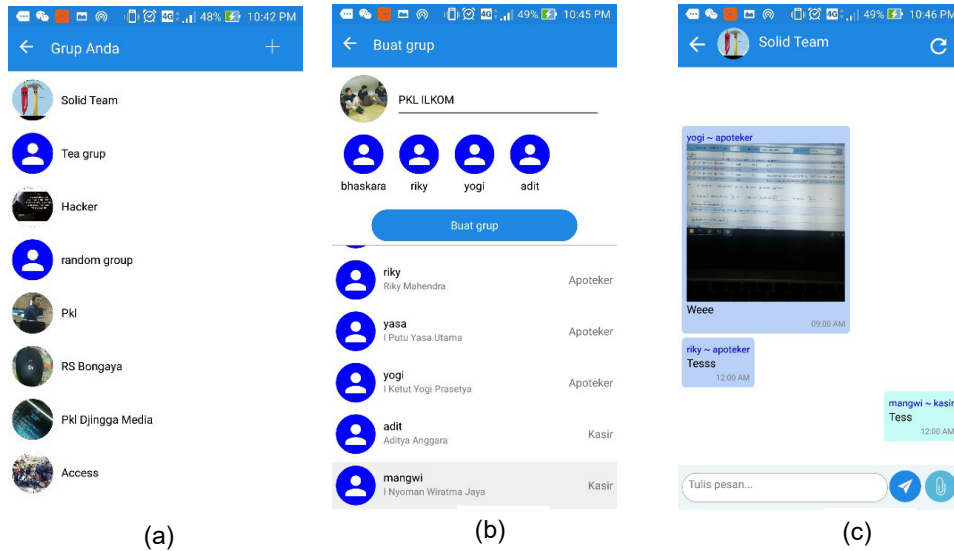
48% 10:42 PM

Grup Anda

Solid Team

Tea grup

Hacker

random group

Pkl

RS Bongaya

Pkl Djingga Media

Access

(a)

49% 10:45 PM

Buat grup

PKL ILKOM

bhaskara

riky

yogi

adit

Buat grup

riky
Riky Mahendra
Apoteker

yasa
I Putu Yasa Utama
Apoteker

yogi
I Ketut Yogi Prasetya
Apoteker

adit
Aditya Anggara
Kasir

mangwi
I Nyoman Wiratma Jaya
Kasir

(b)

49% 10:46 PM

Solid Team

yogi ~ apoteker
Weee
09:00 AM

riky ~ apoteker
Tesss
12:00 AM

mangwi ~ kasir
Tess
12:00 AM

Tulis pesan...

(c)